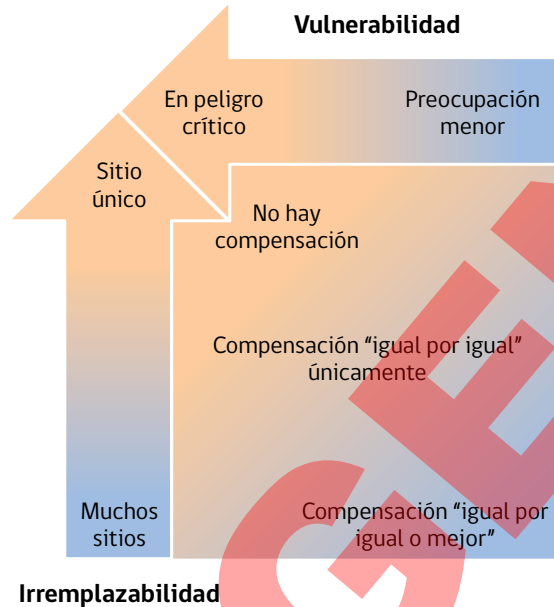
Vulnerabilidad

En peligro crítico

Preocupación menor

Sitio único

No hay compensación

Compensación "igual por igual" únicamente

Muchos sitios

Compensación "igual por igual o mejor"

Irremplazabilidad